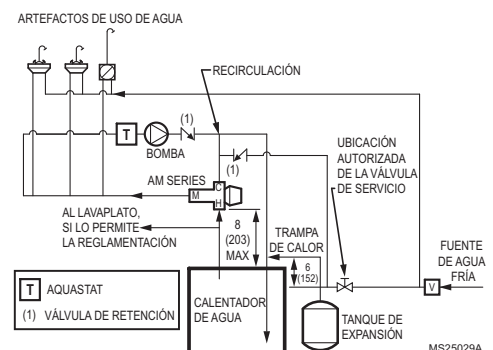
ARTEFACTOS DE USO DE AGUA

RECIRCULACIÓN

T

(1)

BOMBA

(1)

UBICACIÓN AUTORIZADA DE LA VÁLVULA DE SERVICIO

AM SERIES

C

M

H

AL LAVAPLATO, SI LO PERMITE LA REGLAMENTACIÓN

8 (203) MAX

TRAMPA DE CALOR

6 (152)

FUENTE DE AGUA FRÍA

V

T AQUASTAT

(1) VÁLVULA DE RETENCIÓN

CALENTADOR DE AGUA

TANQUE DE EXPANSIÓN

MS25029A